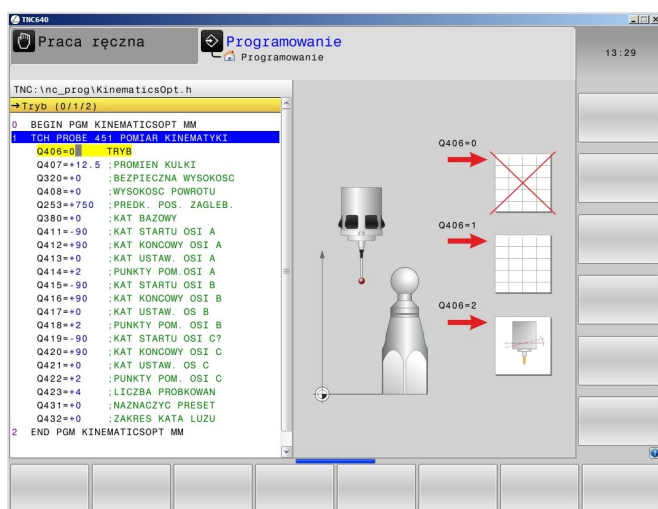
TNC640

Praca ręczna

Programowanie
Programowanie

13:29

TNC:\nc_prog\KinematicsOpt.h
→Tryb (0/1/2)

0 BEGIN PGM KINEMATICSOPT MM
1 TCH PROBE 451 POMIAR KINEMATYKI
Q406=0 ;TRYB
Q407=+12.5 ;PROMIEN KULKI
Q320=+0 ;BEZPIECZNA WYSOKOSC
Q408=+0 ;WYSOKOSC POWROTU
Q253=+750 ;PREDK. POS. ZAGLEB.
Q380=+0 ;KAT BAZOWY
Q411=-90 ;KAT STARTU OSI A
Q412=+90 ;KAT KONCOWY OSI A
Q413=+0 ;KAT USTAW. OSI A
Q414=+2 ;PUNKTY POM.OSI A
Q415=-90 ;KAT STARTU OSI B
Q416=+90 ;KAT KONCOWY OSI B
Q417=+0 ;KAT USTAW. OS B
Q418=+2 ;PUNKTY POM. OSI B
Q419=-90 ;KAT STARTU OSI C?
Q420=+90 ;KAT KONCOWY OSI C
Q421=+0 ;KAT USTAW. OSI C
Q422=+2 ;PUNKTY POM. OSI C
Q423=+4 ;LICZBA PROBKOWAN
Q431=+0 ;NAZNACZYC PRESET
Q432=+0 ;ZAKRES KATA LUZU
2 END PGM KINEMATICSOPT MM

Q406=0
Q406=1
Q406=2